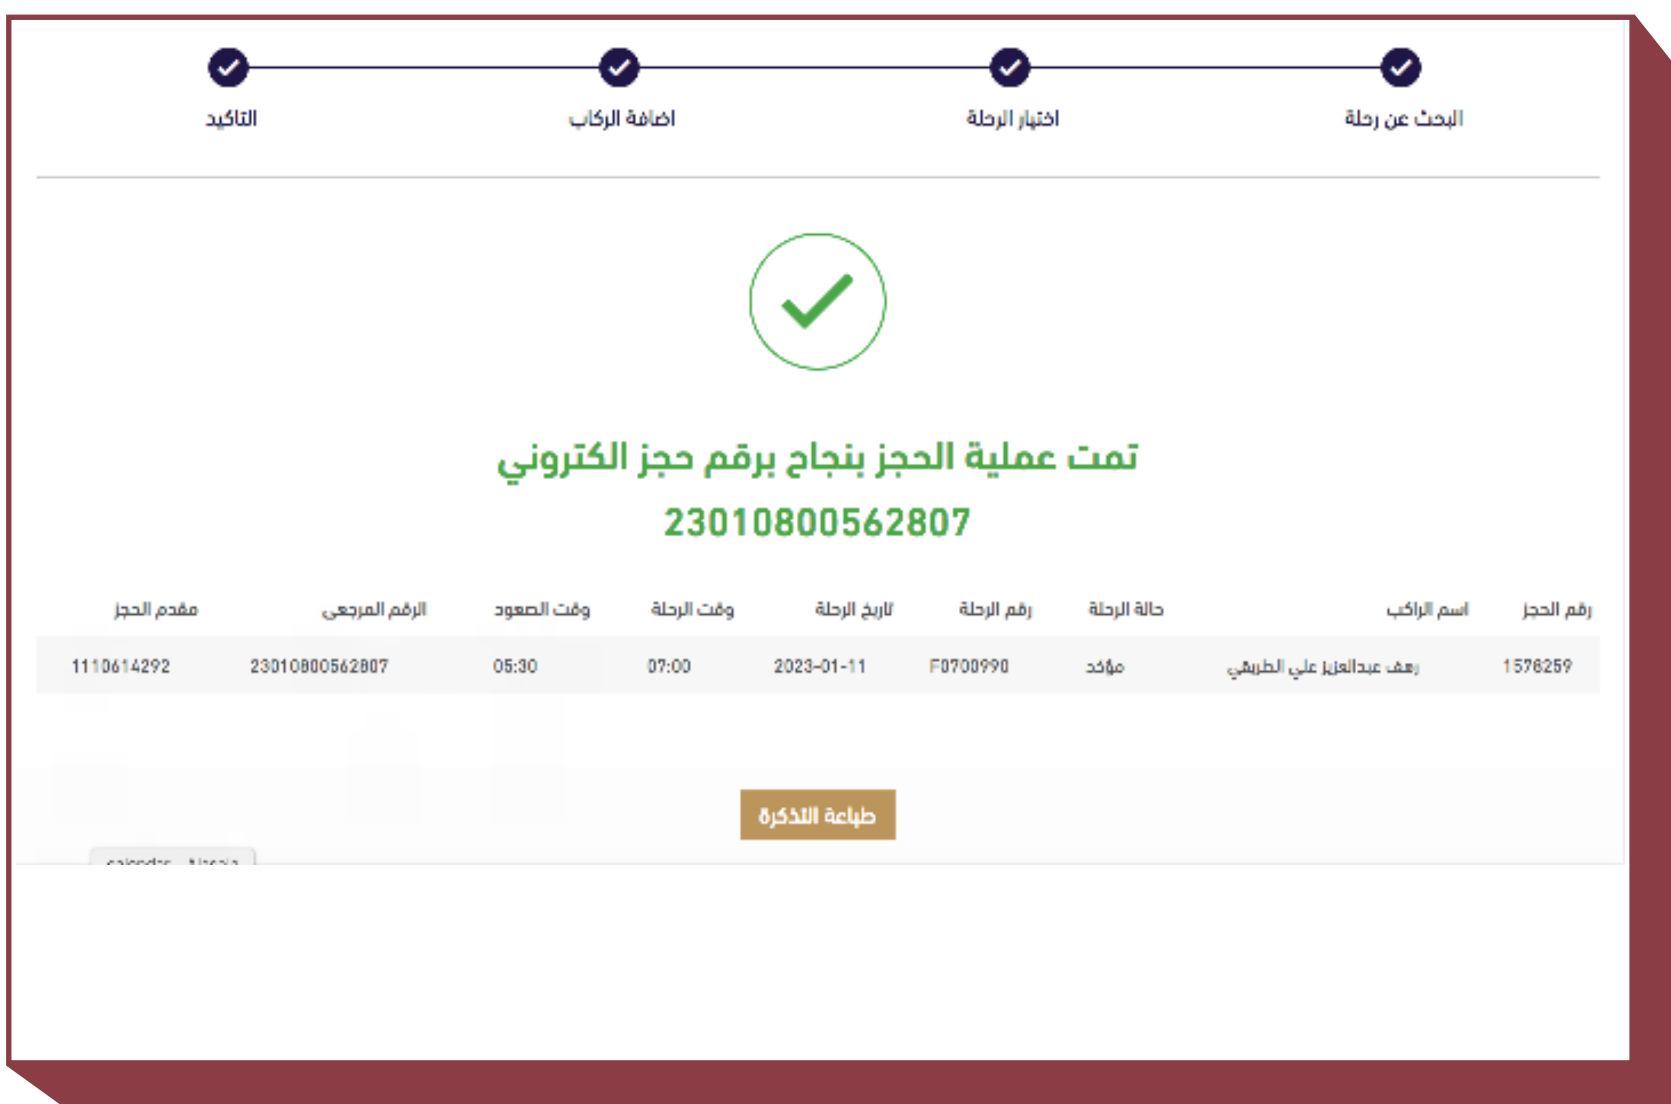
البحث عن رحلة اختيار الرحلة اضافة الركاب التاكيد

تمت عملية الحجز بنجاح برقم حجز الكتروني
23010800562807

| رقم الحجز | اسم الراكب | حالة الرحلة | رقم الرحلة | تاريخ الرحلة | وقت الرحلة | وقت الصعود | الرقم المرجعي | مقدم الحجز |
|---|---|---|---|---|---|---|---|---|
| 1576259 | رهف عبدالعزيز علي الطريفي | مؤكد | F0700990 | 2023-01-11 | 07:00 | 05:30 | 23010800562807 | 1110614292 |

طباعة التذكرة

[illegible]